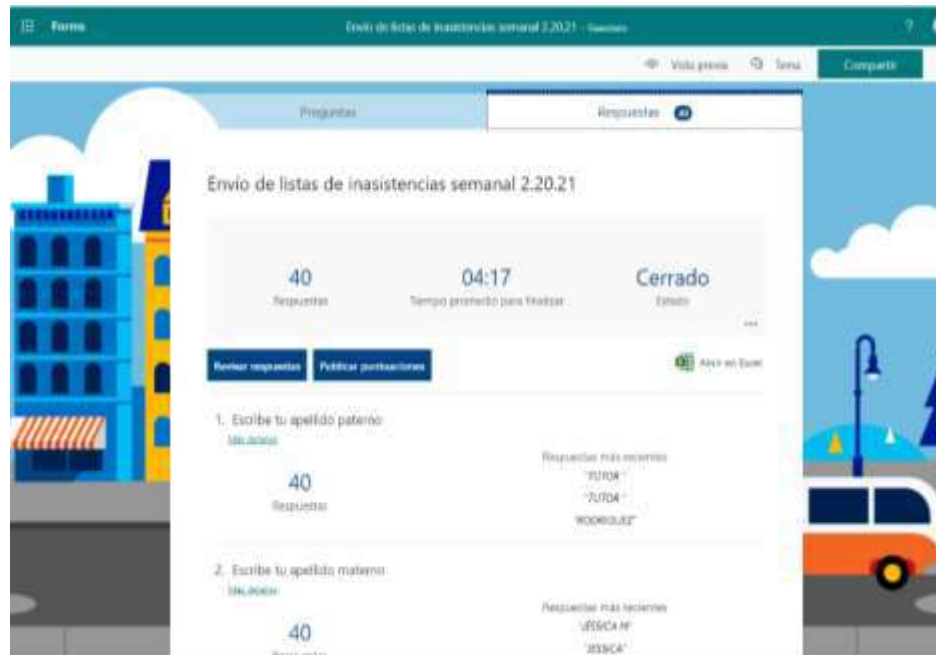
Forms

Envío de listas de inasistencias semanal 2.20.21 - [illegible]

?

Vista previa

Tema

Compartir

Preguntas

Respuestas 40

Envio de listas de inasistencias semanal 2.20.21

40
Respuestas

04:17
Tiempo promedio para finalizar

Cerrado
Estado

...

Revisar respuestas

Publicar puntuaciones

Abrir en Excel

1. Escribe tu apellido paterno
Más detalles

40
Respuestas

Respuestas más recientes
"TUTOR "
"TUTOR "
"RODRIGUEZ"

2. Escribe tu apellido materno
Más detalles

40
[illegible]

Respuestas más recientes
"JESSICA M"
"JESSICA"